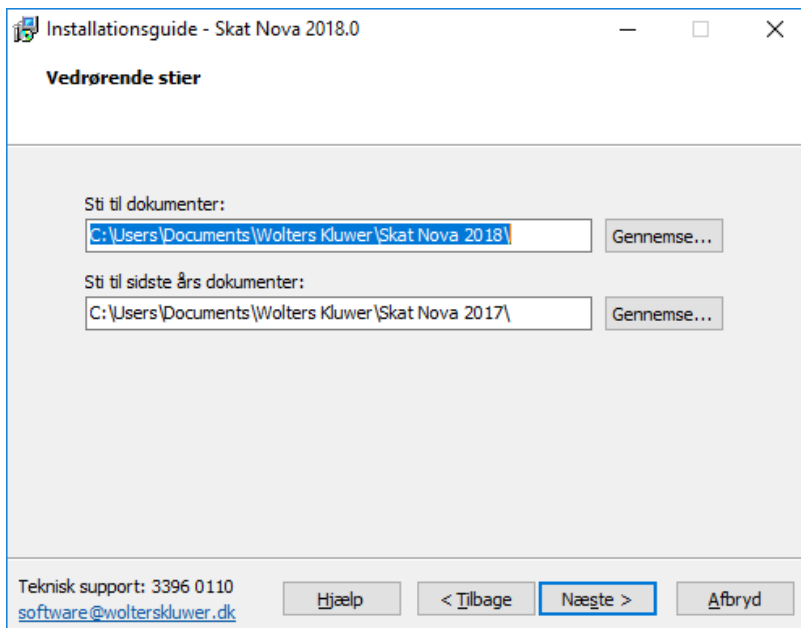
Installationsguide - Skat Nova 2018.0

Vedrørende stier

Sti til dokumenter:

C:\Users\Documents\Wolters Kluwer\Skat Nova 2018\

Gennemse...

Sti til sidste års dokumenter:

C:\Users\Documents\Wolters Kluwer\Skat Nova 2017\

Gennemse...

Teknisk support: 3396 0110
software@wolterskluwer.dk

Hjælp

< Tilbage

Næste >

Afbryd